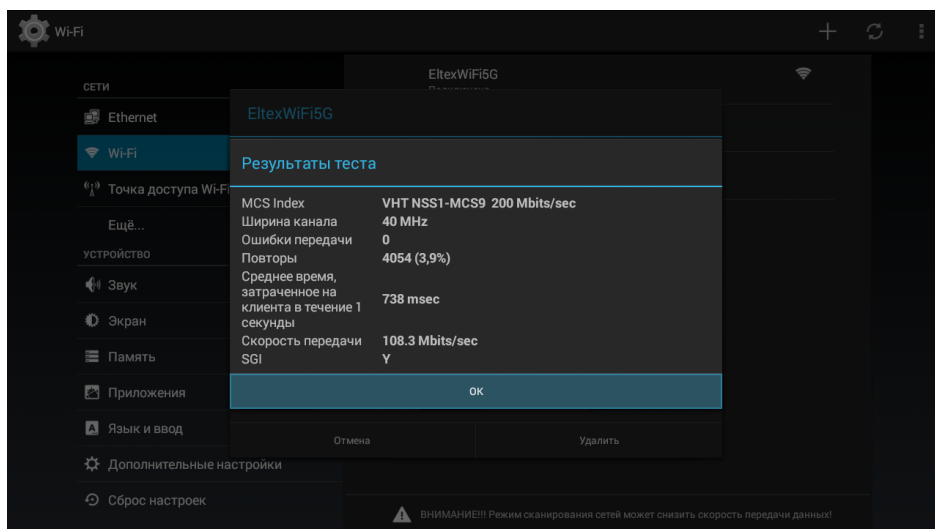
Wi-Fi

СЕТИ
Ethernet
Wi-Fi
Точка доступа Wi-Fi
Ещё...
УСТРОЙСТВО
Звук
Экран
Память
Приложения
Язык и ввод
Дополнительные настройки
Сброс настроек

EltexWiFi5G
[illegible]

EltexWiFi5G

Результаты теста

| | |
|---|---|
| MCS Index | VHT NSS1-MCS9 200 Mbits/sec |
| Ширина канала | 40 MHz |
| Ошибки передачи | 0 |
| Повторы | 4054 (3,9%) |
| Среднее время, затраченное на клиента в течение 1 секунды | 738 msec |
| Скорость передачи | 108.3 Mbits/sec |
| SGI | Y |

OK

Отмена
Удалить

ВНИМАНИЕ!!! Режим сканирования сетей может снизить скорость передачи данных!